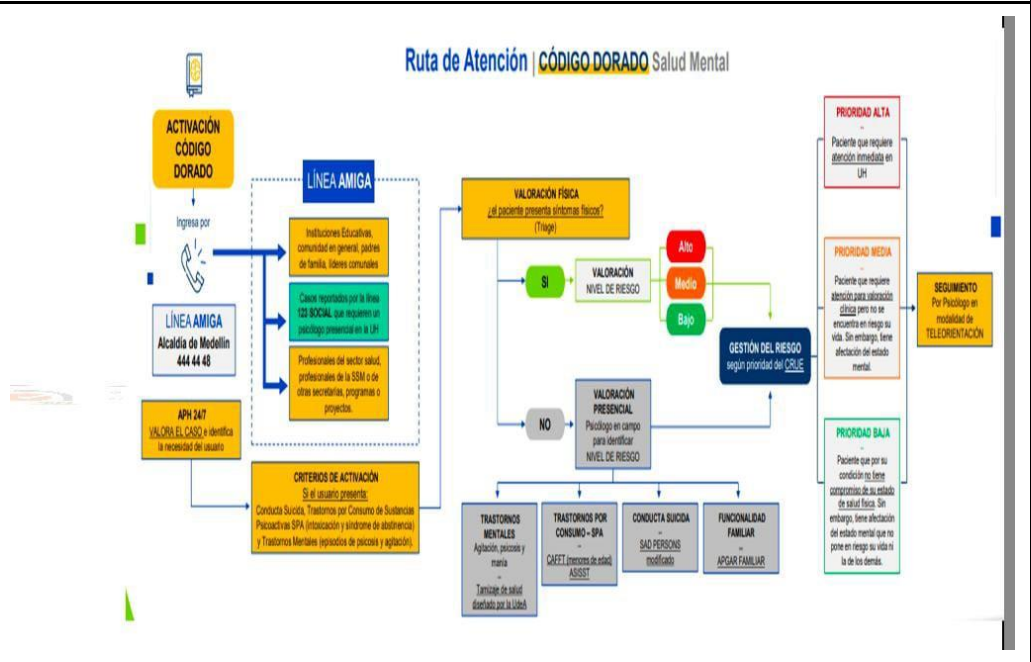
Ruta de Atención | CÓDIGO DORADO Salud Mental

ACTIVACIÓN CÓDIGO DORADO

Ingresa por

LÍNEA AMIGA
Alcaldía de Medellín
444 44 48

APH 24/7
VALORA EL CASO e identifica la necesidad del usuario

LÍNEA AMIGA

Instituciones Educativas, comunidad en general, padres de familia, líderes comunales

Casos reportados por la línea 123 SOCIAL que requieren un psicólogo presencial en la UH

Profesionales del sector salud, profesionales de la SSM o de otras secretarías, programas o proyectos.

CRITERIOS DE ACTIVACIÓN
Si el usuario presenta:
Conducta Suicida, Trastornos por Consumo de Sustancias Psicoactivas SPA (intoxicación y síndrome de abstinencia) y Trastornos Mentales (episodios de psicosis y agitación).

VALORACIÓN FÍSICA
¿el paciente presenta síntomas físicos?
(Triage)

SI

VALORACIÓN
NIVEL DE RIESGO

Alto
Medio
Bajo

NO

VALORACIÓN PRESENCIAL
Psicólogo en campo para identificar NIVEL DE RIESGO

GESTIÓN DEL RIESGO
según prioridad del CRUE

TRASTORNOS MENTALES
Agitación, psicosis y manía
-
Tamizaje de salud diseñado por la UdeA

TRASTORNOS POR CONSUMO – SPA
-
CAFFT (menores de edad)
ASISST

CONDUCTA SUICIDA
-
SAD PERSONS modificado

FUNCIONALIDAD FAMILIAR
-
APGAR FAMILIAR

PRIORIDAD ALTA
-
Paciente que requiere atención inmediata en UH

PRIORIDAD MEDIA
-
Paciente que requiere atención para valoración clínica pero no se encuentra en riesgo su vida. Sin embargo, tiene afectación del estado mental.

PRIORIDAD BAJA
-
Paciente que por su condición no tiene compromiso de su estado de salud física. Sin embargo, tiene afectación del estado mental que no pone en riesgo su vida ni la de los demás.

SEGUIMIENTO
Por Psicólogo en modalidad de TELEORIENTACIÓN